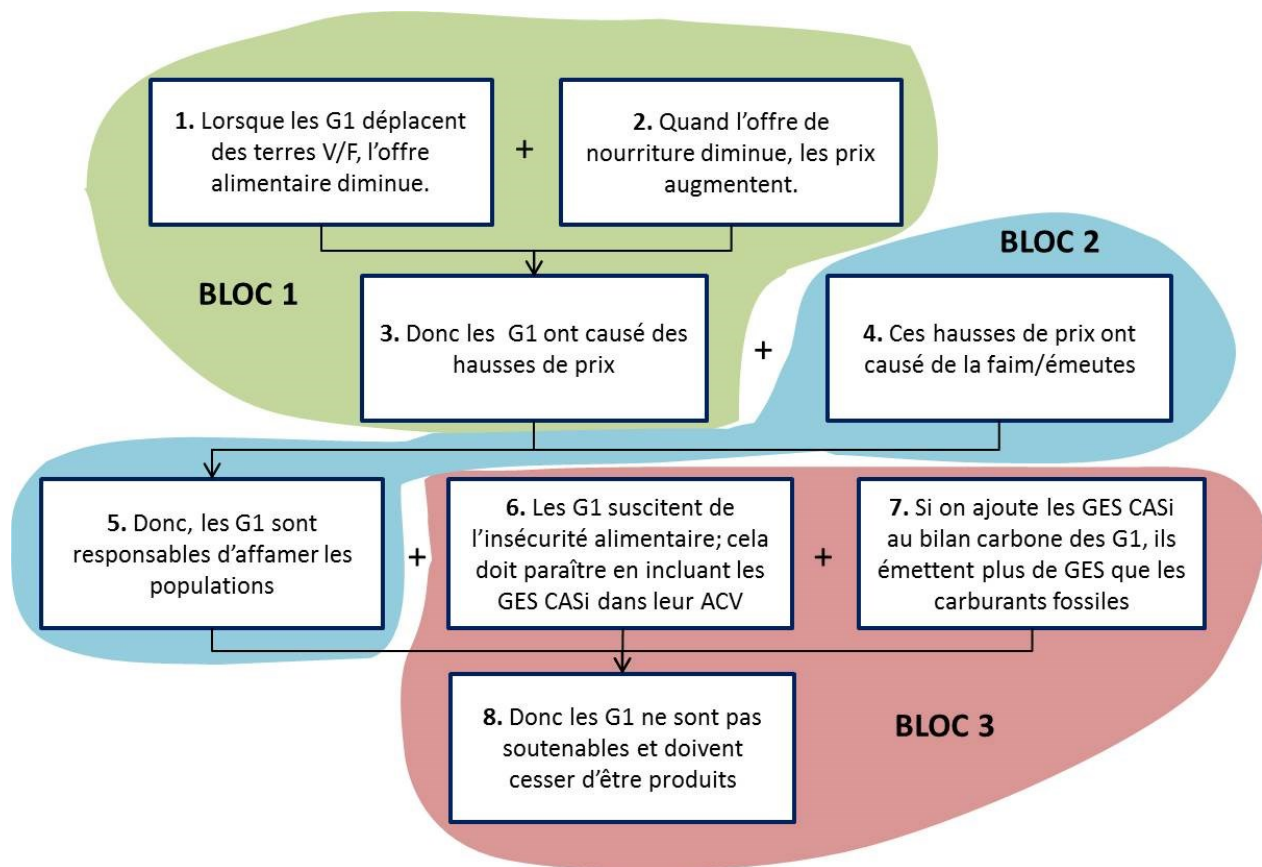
**1.** Lorsque les G1 déplacent des terres V/F, l'offre alimentaire diminue.

+

**2.** Quand l'offre de nourriture diminue, les prix augmentent.

**BLOC 1**

**BLOC 2**

**3.** Donc les G1 ont causé des hausses de prix

+

**4.** Ces hausses de prix ont causé de la faim/émeutes

**5.** Donc, les G1 sont responsables d'affamer les populations

+

**6.** Les G1 suscitent de l'insécurité alimentaire; cela doit paraître en incluant les GES CASi dans leur ACV

+

**7.** Si on ajoute les GES CASi au bilan carbone des G1, ils émettent plus de GES que les carburants fossiles

**8.** Donc les G1 ne sont pas soutenables et doivent cesser d'être produits

**BLOC 3**